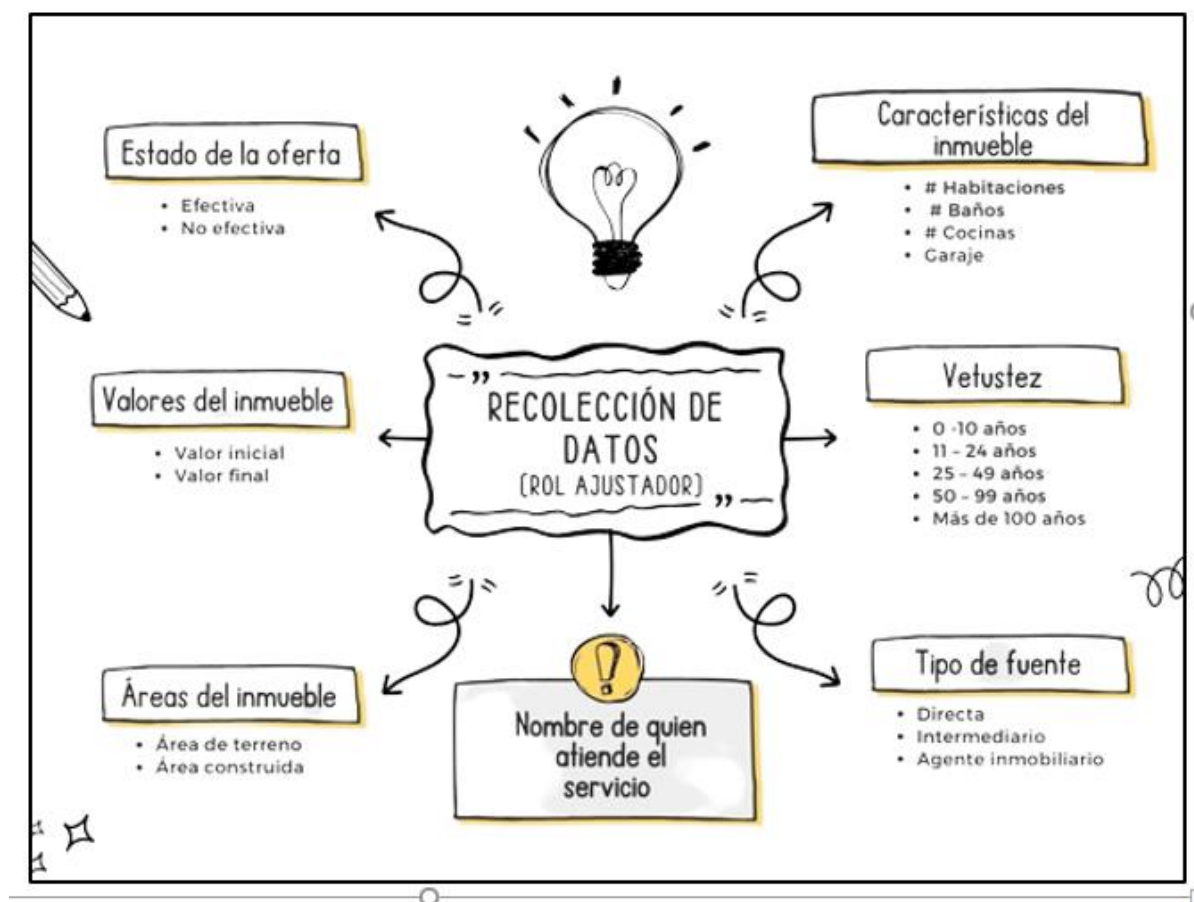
Estado de la oferta

- Efectiva
- No efectiva

Características del inmueble

- # Habitaciones
- # Baños
- # Cocinas
- Garaje

Valores del inmueble

- Valor inicial
- Valor final

"RECOLECCIÓN DE DATOS (ROL AJUSTADOR)"

Vetustez

- 0 -10 años
- 11 - 24 años
- 25 - 49 años
- 50 - 99 años
- Más de 100 años

Áreas del inmueble

- Área de terreno
- Área construida

Nombre de quien atiende el servicio

Tipo de fuente

- Directa
- Intermediario
- Agente inmobiliario